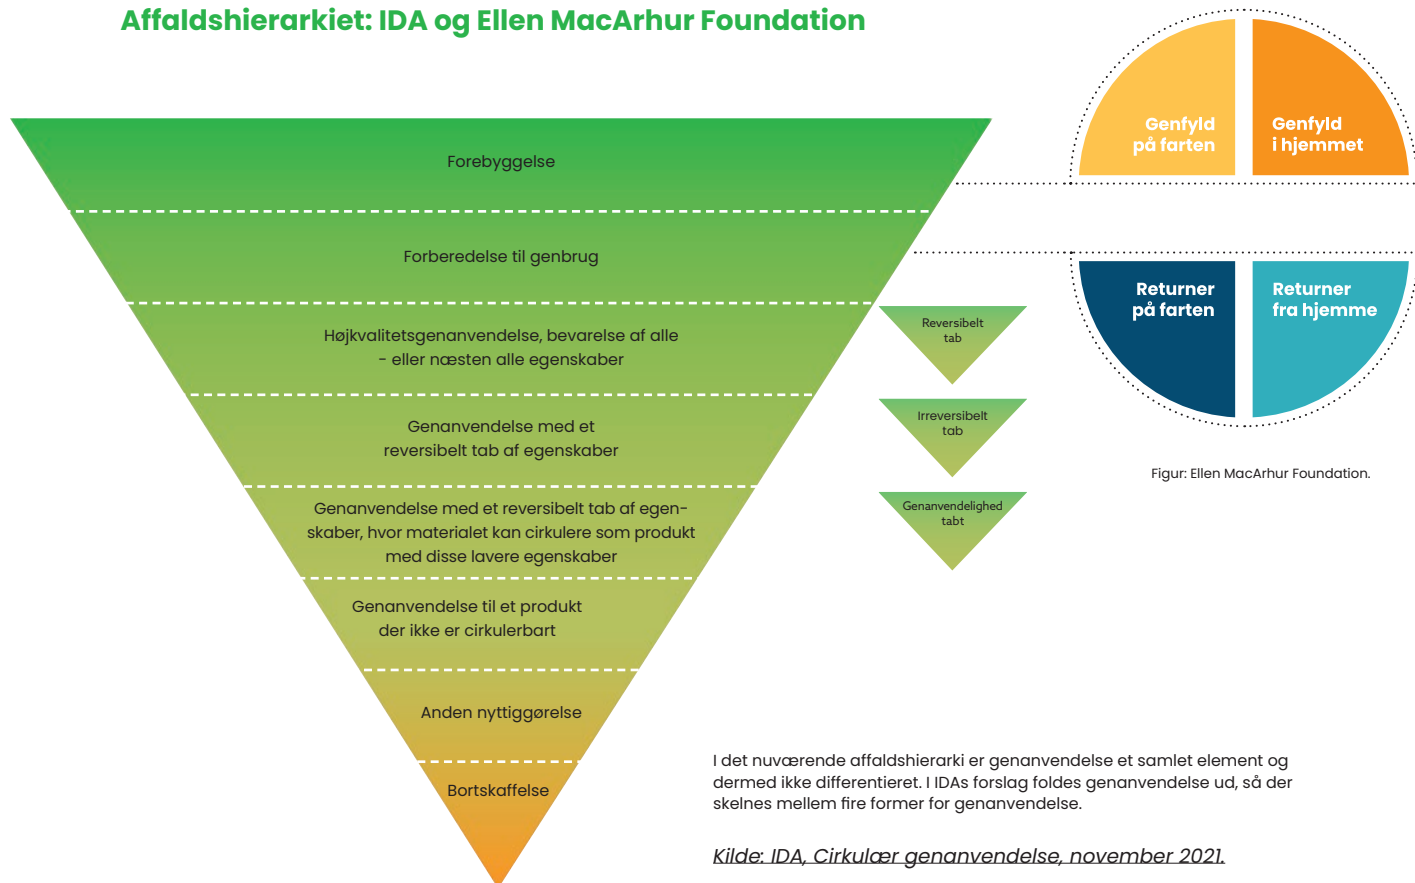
Affaldshierarkiet: IDA og Ellen MacArhur Foundation

Forebyggelse

Forberedelse til genbrug

Højkvalitetsgenanvendelse, bevarelse af alle - eller næsten alle egenskaber

Genanvendelse med et reversibelt tab af egenskaber

Genanvendelse med et reversibelt tab af egenskaber, hvor materialet kan cirkulere som produkt med disse lavere egenskaber

Genanvendelse til et produkt der ikke er cirkulerbart

Anden nyttiggørelse

Bortskaffelse

Reversibelt tab

Irreversibelt tab

Genanvendelighed tabt

Genfyld på farten

Genfyld i hjemmet

Returner på farten

Returner fra hjemme

Figur: Ellen MacArhur Foundation.

I det nuværende affaldshierarki er genanvendelse et samlet element og dermed ikke differentieret. I IDAs forslag foldes genanvendelse ud, så der skelnes mellem fire former for genanvendelse.

Kilde: IDA, Cirkulær genanvendelse, november 2021.